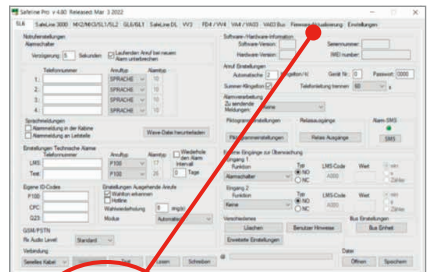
Safeline Pro + 4.80 Released: Mar 3 2022

SL6 | SafeLine 3000 | MX2/MX3/SL1/SL2 | GL6/GL1 | SafeLine DL | VV3 | FD4 / VV4 | VA4 / VA03 | VA03 Bus | Firmware Aktualisierung | Einstellungen

Notrufeinstellungen
Alarmschalter
Verzögerung 5 Sekunden
Laufenden Anruf bei neuem Alarm unterbrechen

Telefonnummer | Anruftyp | Alarmtyp
1. | SPRACHE | 10
2. | SPRACHE | 10
3. | SPRACHE | 10
4. | SPRACHE | 10

Sprachmeldungen
Alarmmeldung in der Kabine
Alarmmeldung an Leitstelle
Wave-Datei herunterladen

Einstellungen Technische Alarme
Telefonnummer | Anruftyp | Alarmtyp | Wiederhole den Alarm täglich | Intervall
LMS: | P100 | 10
Test: | P100 | 25 | 20 | Tage

Eigene ID-Codes
P100:
CPC:
G23:

Einstellungen Ausgehende Anrufe
Wahlton erkennen
Hotline
Wahlwiederholung 8 mal
Modus Automatisch

GSM/PSTN
Rx Audio Level Standard

Verbindung
Serielles Kabel

Software-/Hardware-Information
Software-Version: | Seriennummer:
Hardware-Version: | IMEI number:

Anruf Einstellungen
Automatische 2 Klingelton/n | Gerät Nr. 0 | Passwort 0000
Summer Klingelton | Telefonleitung trennen 60 s

Alarmverarbeitung
Zu sendende Meldungen: Keine

Piktogramme/Einstellungen | Relaisausgänge | Alarm SMS
Piktogrammeinstellungen | Relais Ausgänge | SMS

Kabine Eingänge zur Überwachung
Eingang 1
Funktion | Typ | LMS-Code | Wert
Alarmschalter | NO / NC | A000
Eingang 2
Funktion | Typ | LMS-Code | Wert
NO / NC | A000

Verschiedenes | Bus Einstellungen
Löschen | Benutzer Hinweise | Bus Einheit
Erweiterte Einstellungen

Datei
Öffnen | Speichern

Lesen | Schreiben